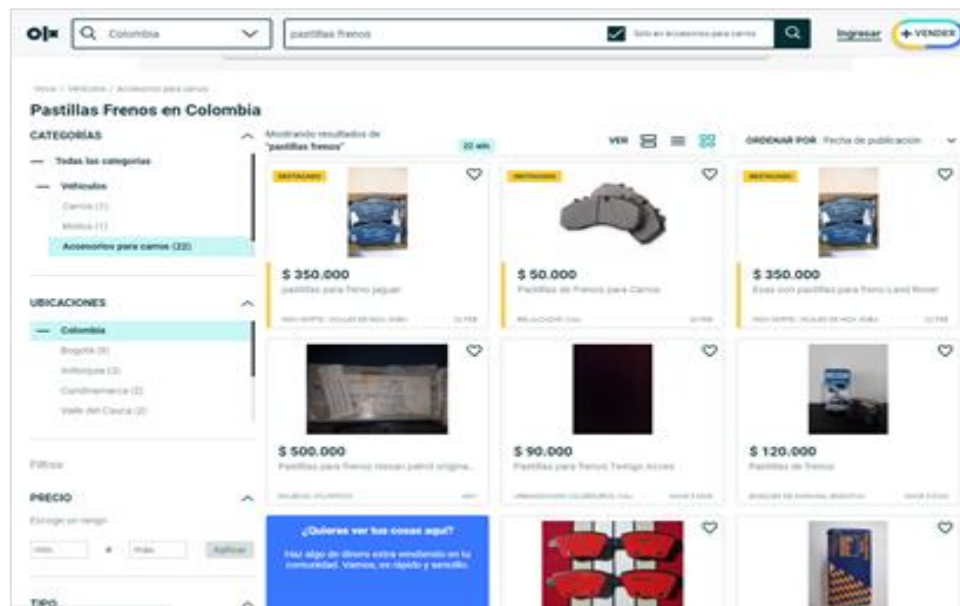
olx Colombia pastillas frenos Solo en Accesorios para carros Ingresar + VENDER

Inicio / Vehículos / Accesorios para carros

Pastillas Frenos en Colombia

CATEGORÍAS
— Todas las categorías
— Vehículos
Carros (1)
Motos (1)
Accesorios para carros (22)

UBICACIONES
— Colombia
Bogotá (9)
Antioquia (3)
Cundinamarca (2)
Valle del Cauca (2)

Filtros

PRECIO
Escoge un rango
min. a máx. Aplicar

TIPO

Mostrando resultados de "pastillas frenos" 22 ads

VER

ORDENAR POR Fecha de publicación

DESTACADO
$ 350.000
pastillas para freno jaguar
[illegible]

DESTACADO
$ 50.000
Pastillas de Frenos para Carros
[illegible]

DESTACADO
$ 350.000
Esas son pastillas para freno Land Rover
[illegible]

$ 500.000
Pastillas para frenos nissan patrol origina...
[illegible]

$ 90.000
Pastillas para frenos Twingo Acces
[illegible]

$ 120.000
Pastillas de frenos
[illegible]

¿Quieres ver tus cosas aquí?
Haz algo de dinero extra vendiendo en tu comunidad. Vamos, es rápido y sencillo.